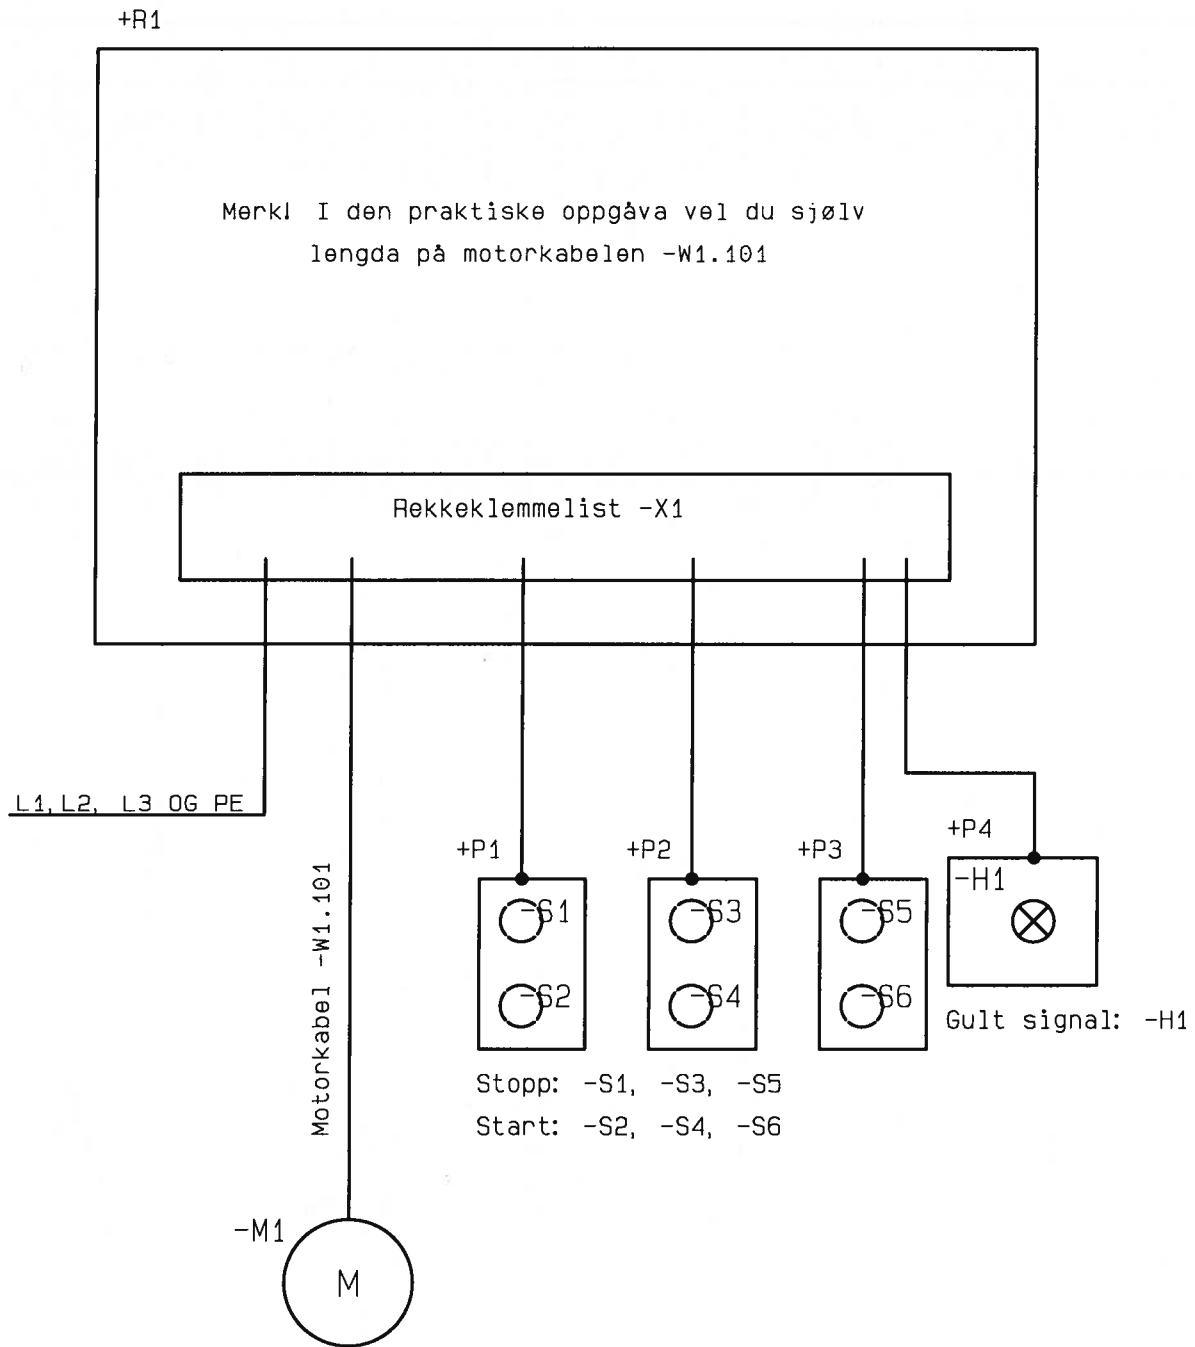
+R1

Merk! I den praktiske oppgåva vel du sjølv lengda på motorkabelen -W1.101

Rekkeklemmelist -X1

L1, L2, L3 OG PE

Motorkabel -W1.101

+P1

-S1

-S2

+P2

-S3

-S4

+P3

-S5

-S6

+P4

-H1

Gult signal: -H1

Stopp: -S1, -S3, -S5

Start: -S2, -S4, -S6

-M1

M